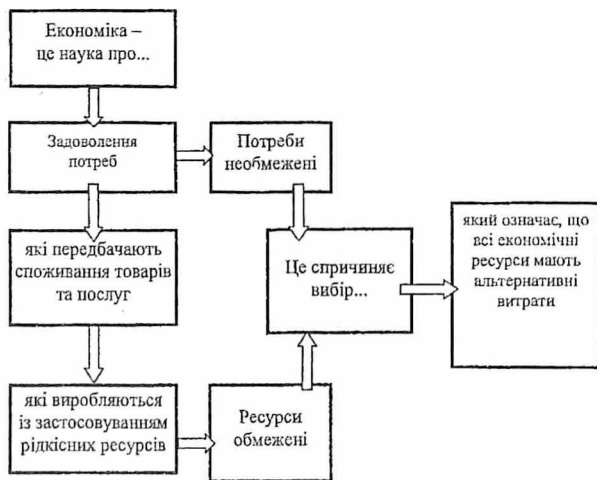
Економіка – це наука про...

Задоволення потреб

Потреби необмежені

які передбачають споживання товарів та послуг

Це спричиняє вибір...

який означає, що всі економічні ресурси мають альтернативні витрати

які виробляються із застосовуванням рідкісних ресурсів

Ресурси обмежені